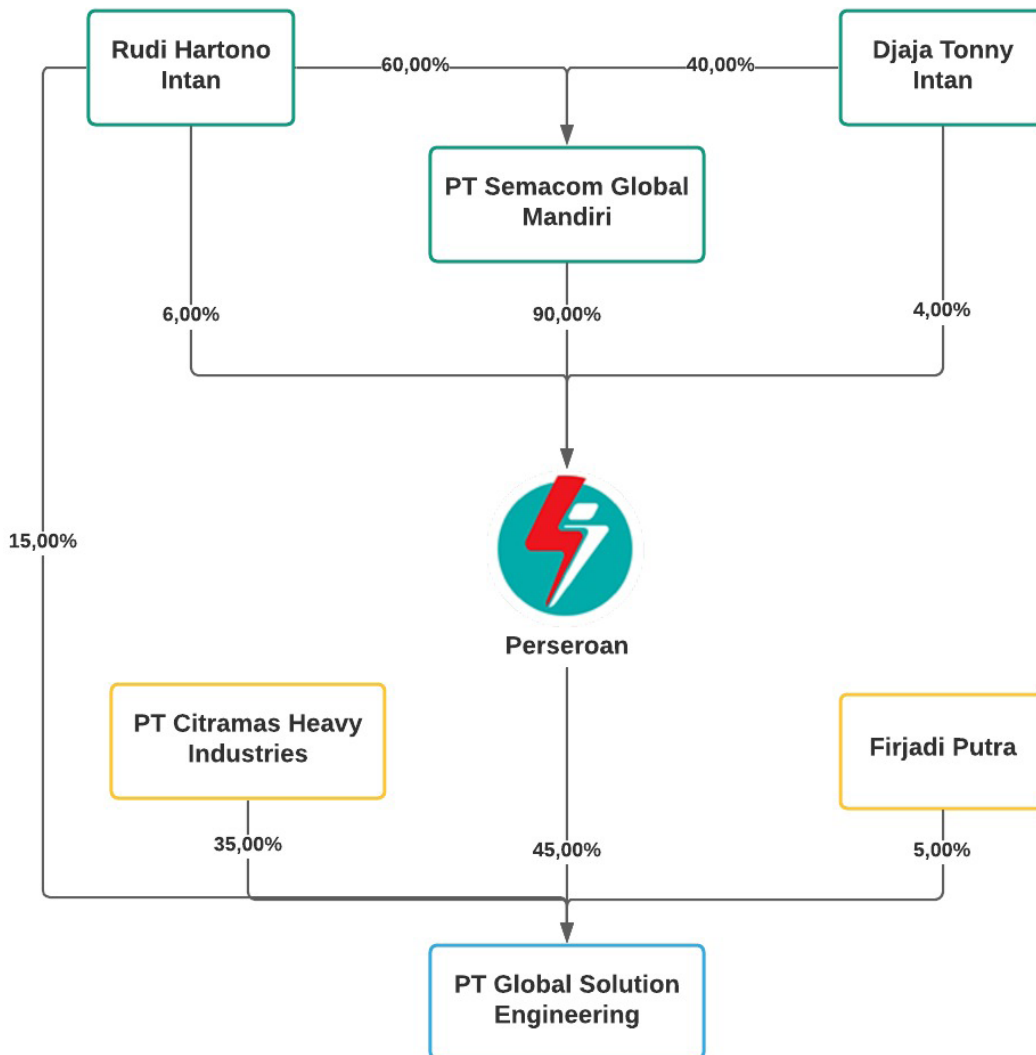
Rudi Hartono Intan

60,00%

40,00%

Djaja Tonny Intan

PT Semacom Global Mandiri

6,00%

90,00%

4,00%

15,00%

Perseroan

PT Citramas Heavy Industries

Firjadi Putra

35,00%

45,00%

5,00%

PT Global Solution Engineering